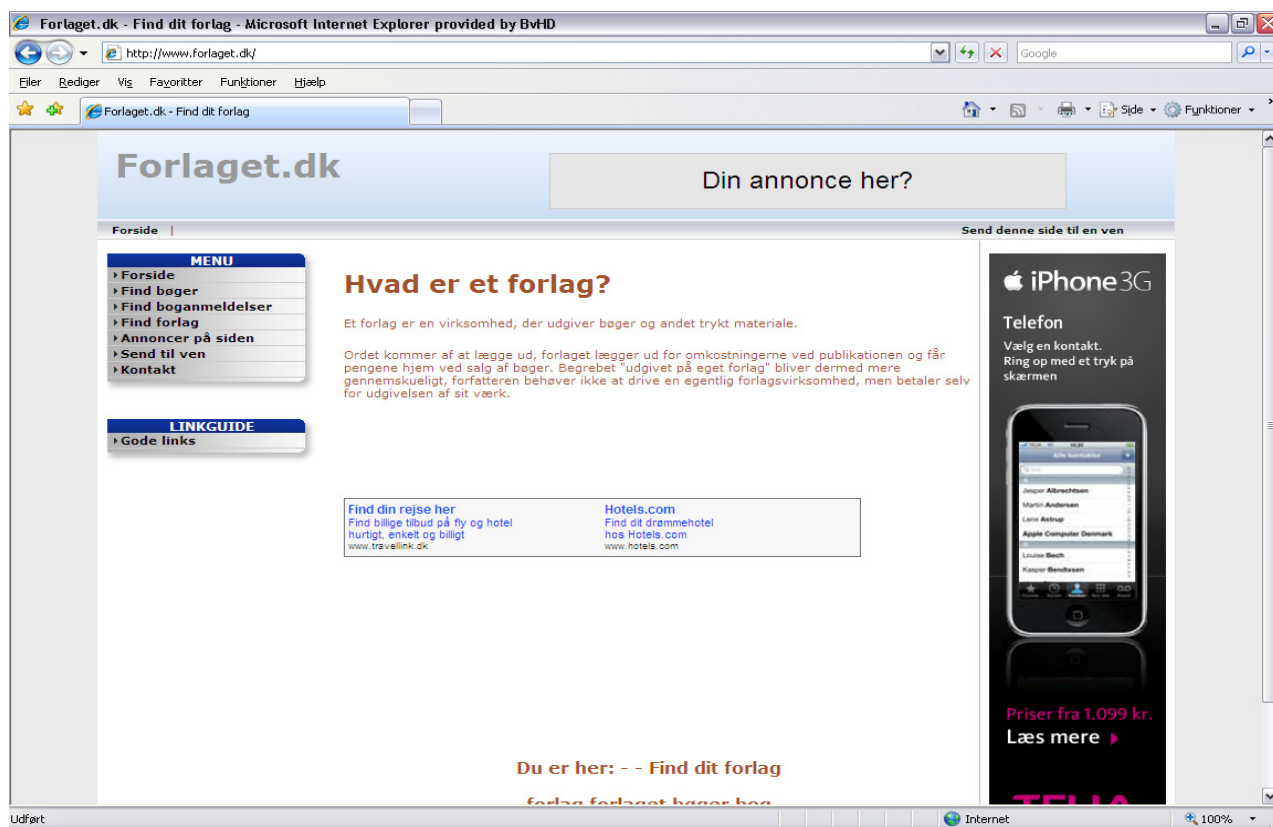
Forlaget.dk - Find dit forlag - Microsoft Internet Explorer provided by BvHD

http://www.forlaget.dk/

Google

Filer Rediger Vis Favoritter Funktioner Hjælp

Forlaget.dk - Find dit forlag

Side Funktioner

Forlaget.dk

Din annonce her?

Forside |

Send denne side til en ven

MENU
Forside
Find bøger
Find boganmeldelser
Find forlag
Annoncer på siden
Send til ven
Kontakt

LINKGUIDE
Gode links

Hvad er et forlag?

Et forlag er en virksomhed, der udgiver bøger og andet trykt materiale.

Ordet kommer af at lægge ud, forlaget lægger ud for omkostningerne ved publikationen og får pengene hjem ved salg af bøger. Begrebet "udgivet på eget forlag" bliver dermed mere gennemskueligt, forfatteren behøver ikke at drive en egentlig forlagsvirksomhed, men betaler selv for udgivelsen af sit værk.

| Find din rejse her<br>Find billige tilbud på fly og hotel hurtigt, enkelt og billigt<br>www.travellink.dk | Hotels.com<br>Find dit drømmehotel hos Hotels.com<br>www.hotels.com |
|---|---|

Du er her: - - Find dit forlag

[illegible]

iPhone 3G

Telefon
Vælg en kontakt.
Ring op med et tryk på skærmen

Alle kontakter
Jesper Albrechtsen
Martin Andersen
Lene Astrup
Apple Computer Danmark
Louise Bech
Kasper Bendixsen

Priser fra 1.099 kr.
Læs mere

TELIA

Udført

Internet

100%